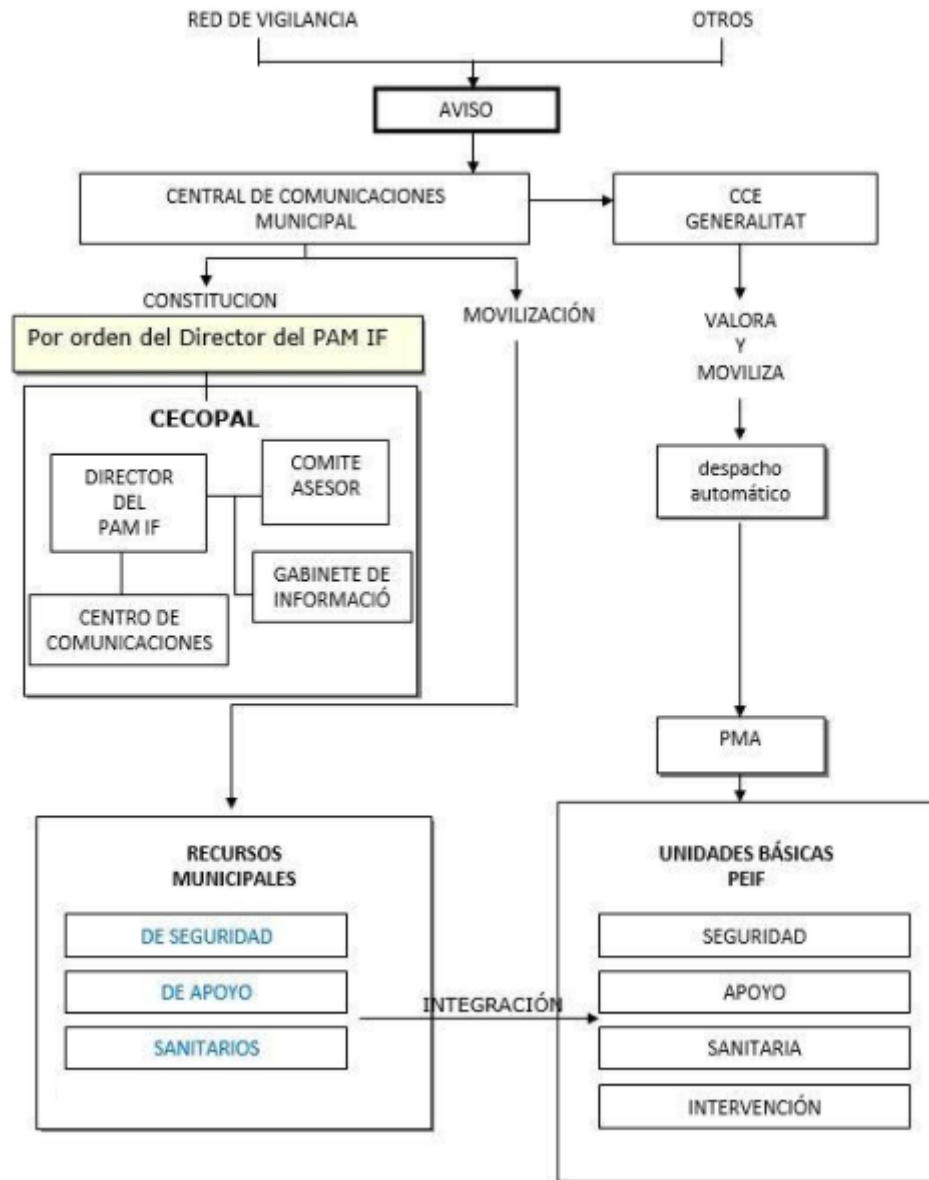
RED DE VIGILANCIA

OTROS

AVISO

CENTRAL DE COMUNICACIONES MUNICIPAL

CCE GENERALITAT

CONSTITUCION

MOVILIZACIÓN

Por orden del Director del PAM IF

CECOPAL

DIRECTOR DEL PAM IF

COMITE ASESOR

GABINETE DE INFORMACIÓ

CENTRO DE COMUNICACIONES

VALORA Y MOVILIZA

despacho automático

PMA

RECURSOS MUNICIPALES

DE SEGURIDAD

DE APOYO

SANITARIOS

INTEGRACIÓN

UNIDADES BÁSICAS PEIF

SEGURIDAD

APOYO

SANITARIA

INTERVENCIÓN